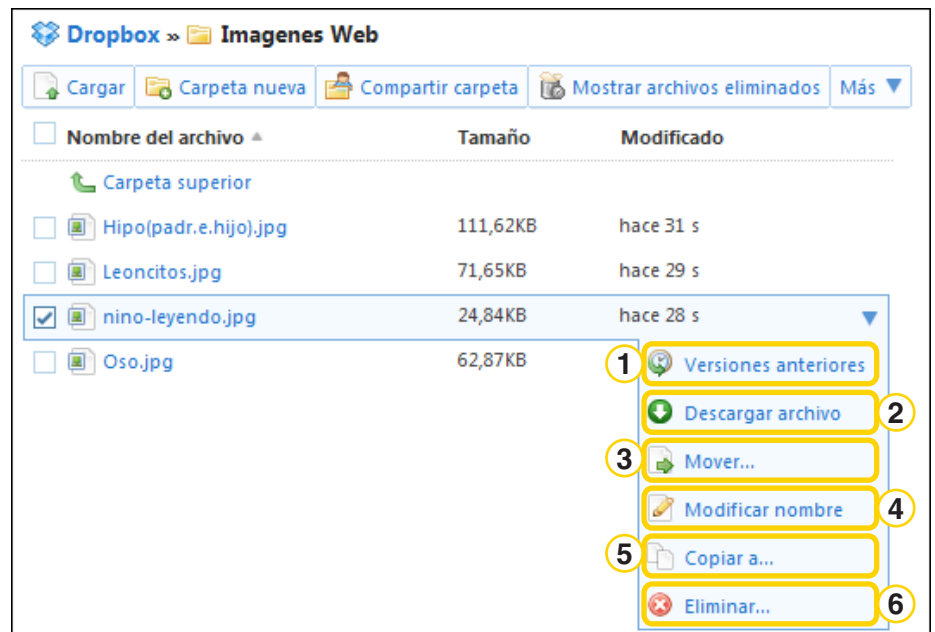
Dropbox » Imagenes Web

Cargar | Carpeta nueva | Compartir carpeta | Mostrar archivos eliminados | Más

| Nombre del archivo | Tamaño | Modificado |
|---|---|---|
| Carpeta superior | | |
| Hipo(padr.e.hijo).jpg | 111,62KB | hace 31 s |
| Leoncitos.jpg | 71,65KB | hace 29 s |
| nino-leyendo.jpg | 24,84KB | hace 28 s |
| Oso.jpg | 62,87KB | |

1 Versiones anteriores
2 Descargar archivo
3 Mover...
4 Modificar nombre
5 Copiar a...
6 Eliminar...